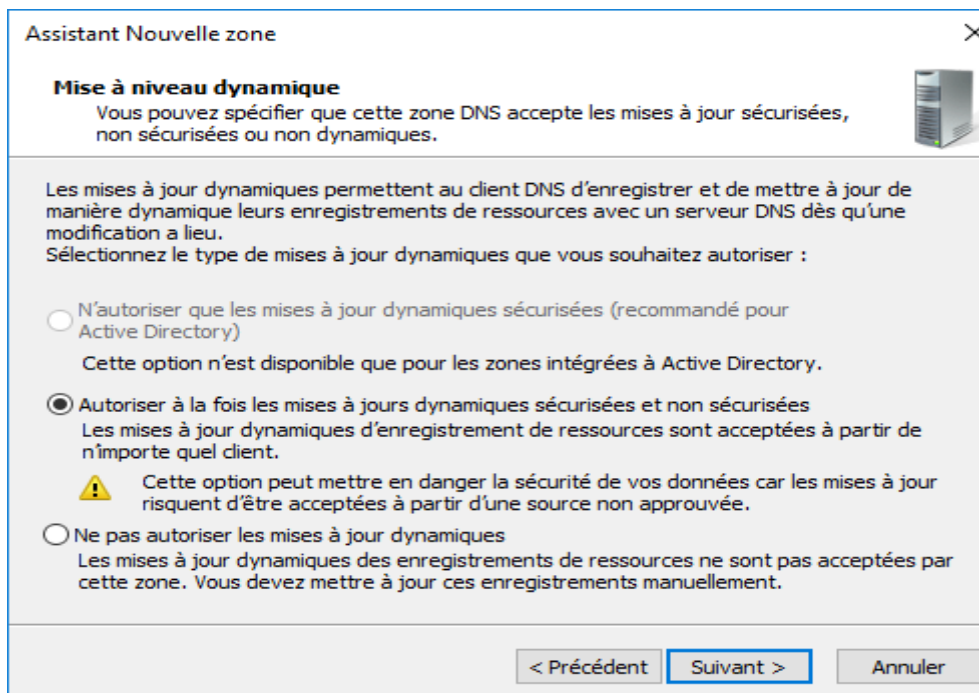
Assistant Nouvelle zone

Mise à niveau dynamique
Vous pouvez spécifier que cette zone DNS accepte les mises à jour sécurisées, non sécurisées ou non dynamiques.

Les mises à jour dynamiques permettent au client DNS d’enregistrer et de mettre à jour de manière dynamique leurs enregistrements de ressources avec un serveur DNS dès qu’une modification a lieu.
Sélectionnez le type de mises à jour dynamiques que vous souhaitez autoriser :

N’autoriser que les mises à jour dynamiques sécurisées (recommandé pour Active Directory)
Cette option n’est disponible que pour les zones intégrées à Active Directory.

Autoriser à la fois les mises à jours dynamiques sécurisées et non sécurisées
Les mises à jour dynamiques d’enregistrement de ressources sont acceptées à partir de n’importe quel client.
Cette option peut mettre en danger la sécurité de vos données car les mises à jour risquent d’être acceptées à partir d’une source non approuvée.

Ne pas autoriser les mises à jour dynamiques
Les mises à jour dynamiques des enregistrements de ressources ne sont pas acceptées par cette zone. Vous devez mettre à jour ces enregistrements manuellement.

< Précédent Suivant > Annuler